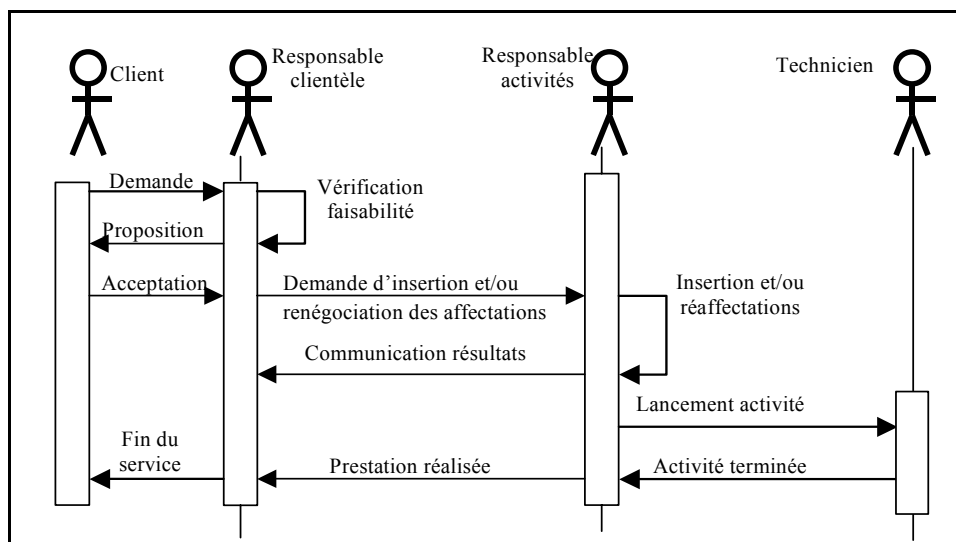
Client

Responsable clientèle

Responsable activités

Technicien

Demande

Vérification faisabilité

Proposition

Acceptation

Demande d'insertion et/ou renégociation des affectations

Insertion et/ou réaffectations

Communication résultats

Lancement activité

Fin du service

Prestation réalisée

Activité terminée